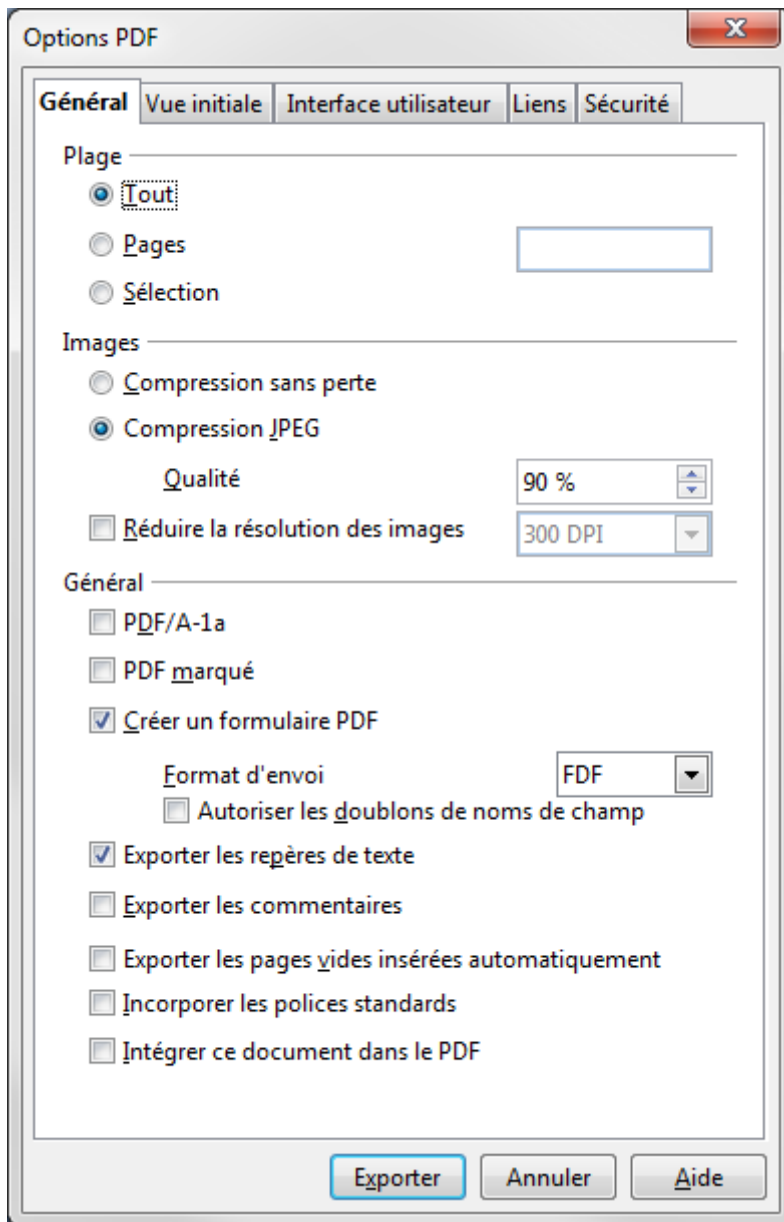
Options PDF

Général | Vue initiale | Interface utilisateur | Liens | Sécurité

Plage

Tout

Pages

Sélection

Images

Compression sans perte

Compression JPEG

Qualité 90 %

Réduire la résolution des images 300 DPI

Général

PDF/A-1a

PDF marqué

Créer un formulaire PDF

Format d'envoi FDF

Autoriser les doublons de noms de champ

Exporter les repères de texte

Exporter les commentaires

Exporter les pages vides insérées automatiquement

Incorporer les polices standards

Intégrer ce document dans le PDF

Exporter | Annuler | Aide